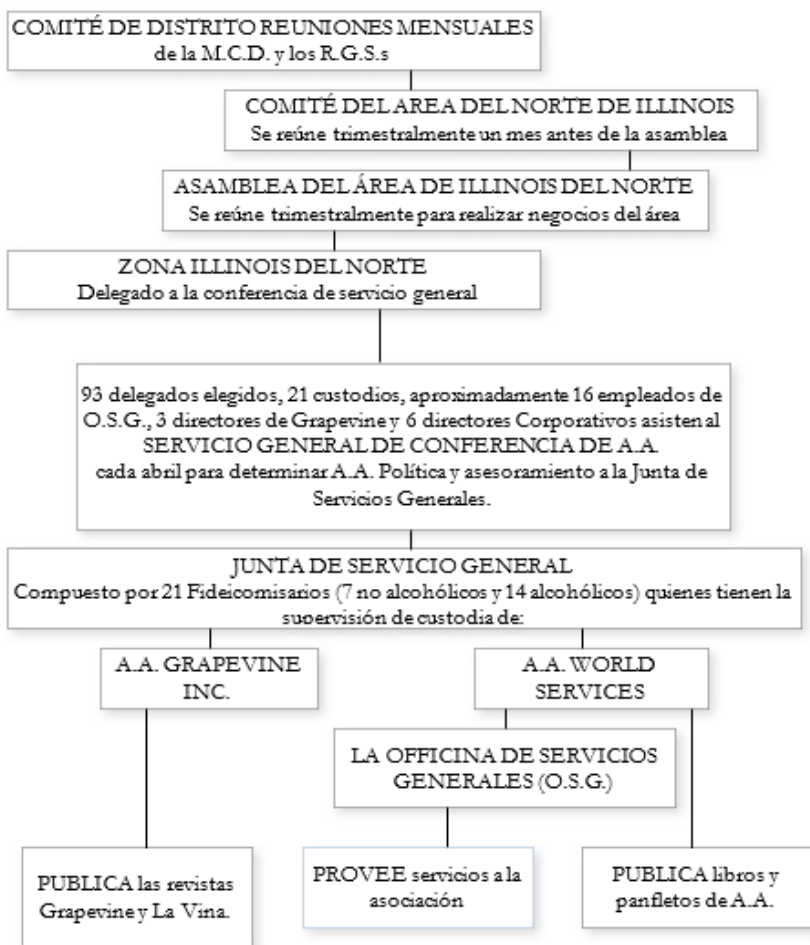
COMITÉ DE DISTRITO REUNIONES MENSUALES
de la M.C.D. y los R.G.S.s

COMITÉ DEL AREA DEL NORTE DE ILLINOIS
Se reúne trimestralmente un mes antes de la asamblea

ASAMBLEA DEL ÁREA DE ILLINOIS DEL NORTE
Se reúne trimestralmente para realizar negocios del área

ZONA ILLINOIS DEL NORTE
Delegado a la conferencia de servicio general

93 delegados elegidos, 21 custodios, aproximadamente 16 empleados de O.S.G., 3 directores de Grapevine y 6 directores Corporativos asisten al SERVICIO GENERAL DE CONFERENCIA DE A.A. cada abril para determinar A.A. Política y asesoramiento a la Junta de Servicios Generales.

JUNTA DE SERVICIO GENERAL
Compuesto por 21 Fideicomisarios (7 no alcohólicos y 14 alcohólicos) quienes tienen la supervisión de custodia de:

A.A. GRAPEVINE INC.

A.A. WORLD SERVICES

LA OFFICINA DE SERVICIOS GENERALES (O.S.G.)

PUBLICA las revistas Grapevine y La Vina.

PROVEE servicios a la asociación

PUBLICA libros y panfletos de A.A.